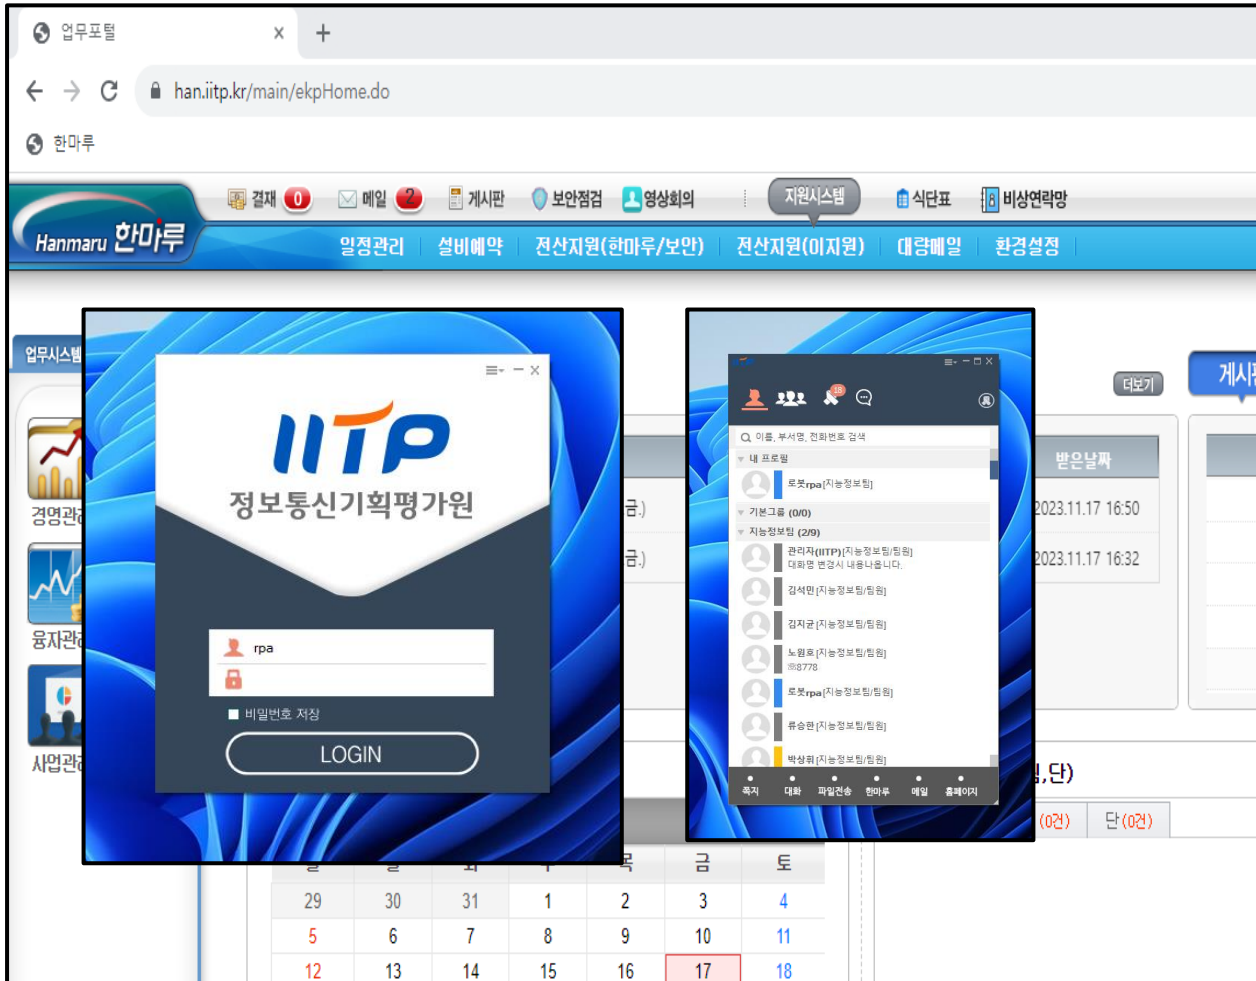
업무포털 ×
+
han.iitp.kr/main/ekpHome.do
한마루

Hanmaru 한마루
결재 0 메일 2 게시판 보안점검 영상회의 지원시스템 식단표 비상연락망
일정관리 | 설비예약 | 전산지원(한마루/보안) | 전산지원(이지원) | 대량메일 | 환경설정

업무시스템
경영관리
융자관리
사업관리

IITP
정보통신기획평가원
rpa
비밀번호 저장
LOGIN

금.)
금.)

이름, 부서명, 전화번호 검색
내 프로필
로봇rpa[지능정보팀]
기본그룹 (0/0)
지능정보팀 (2/9)
관리자(IITP)[지능정보팀/팀원]
대화명 변경시 내용나옵니다.
김석민[지능정보팀/팀원]
김지균[지능정보팀/팀원]
노원호[지능정보팀/팀원]
8778
로봇rpa[지능정보팀/팀원]
류승한[지능정보팀/팀원]
박상휘[지능정보팀/팀원]
쪽지 대화 파일전송 한마루 메일 홈페이지

더보기
게시
받은날짜
2023.11.17 16:50
2023.11.17 16:32
!,단)
(0건) 단(0건)

| 월 | 화 | 수 | 목 | 금 | 토 |
|---|---|---|---|---|---|
| 29 | 30 | 31 | 1 | 2 | 3 | 4 |
| 5 | 6 | 7 | 8 | 9 | 10 | 11 |
| 12 | 13 | 14 | 15 | 16 | 17 | 18 |